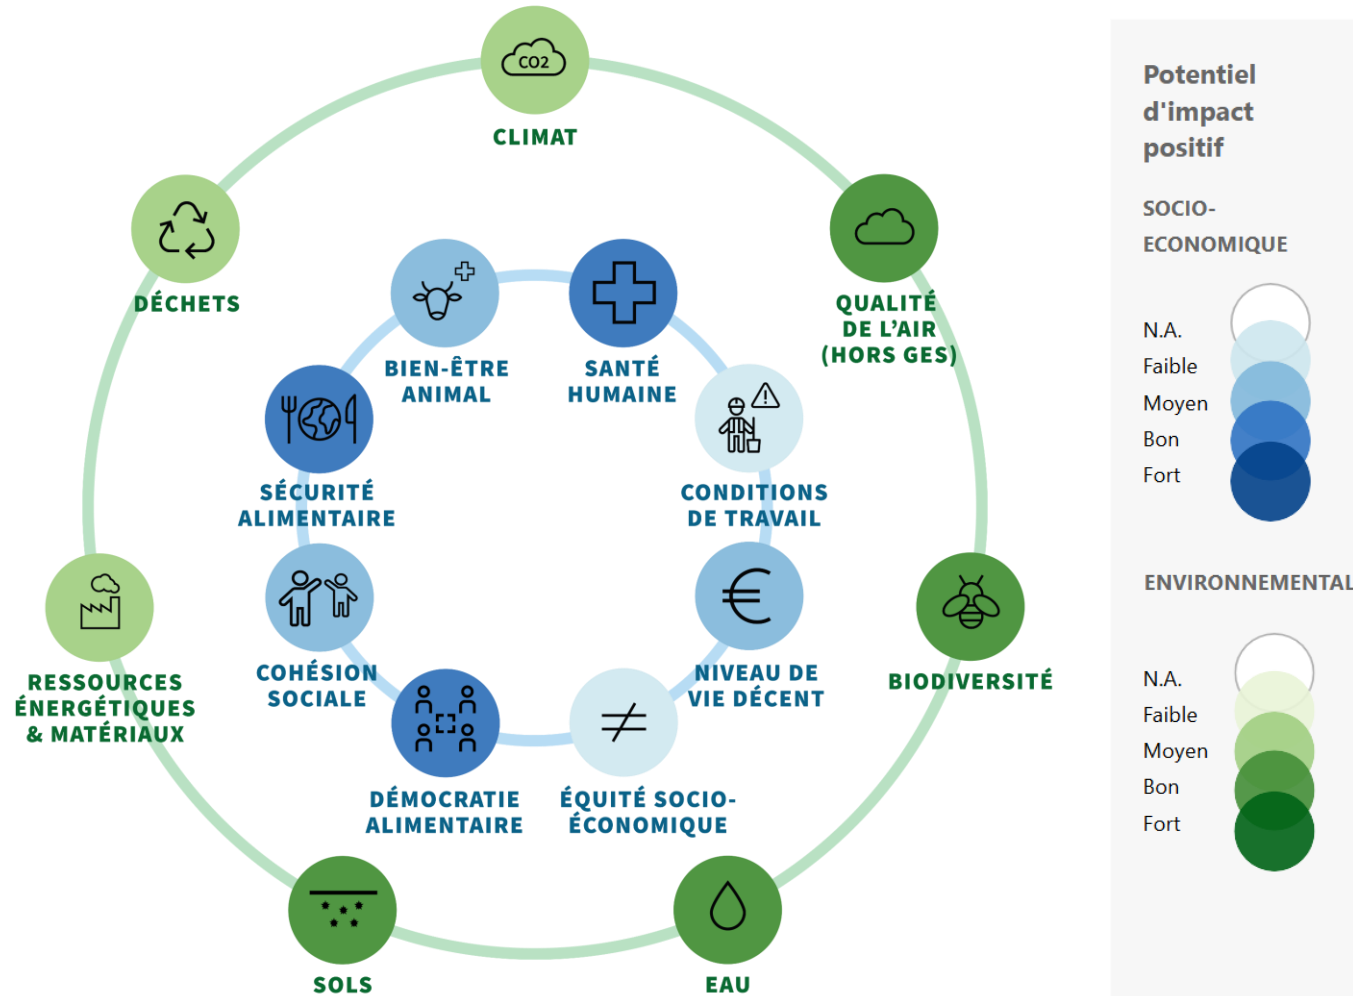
CO2
CLIMAT

QUALITÉ DE L'AIR (HORS GES)

BIODIVERSITÉ

EAU

SOLS

RESSOURCES ÉNERGÉTIQUES & MATÉRIAUX

DÉCHETS

BIEN-ÊTRE ANIMAL

SANTÉ HUMAINE

CONDITIONS DE TRAVAIL

NIVEAU DE VIE DÉCENT

ÉQUITÉ SOCIO-ÉCONOMIQUE

DÉMOCRATIE ALIMENTAIRE

COHÉSION SOCIALE

SÉCURITÉ ALIMENTAIRE

Potentiel d'impact positif

SOCIO-ECONOMIQUE

N.A.
Faible
Moyen
Bon
Fort

ENVIRONNEMENTAL

N.A.
Faible
Moyen
Bon
Fort